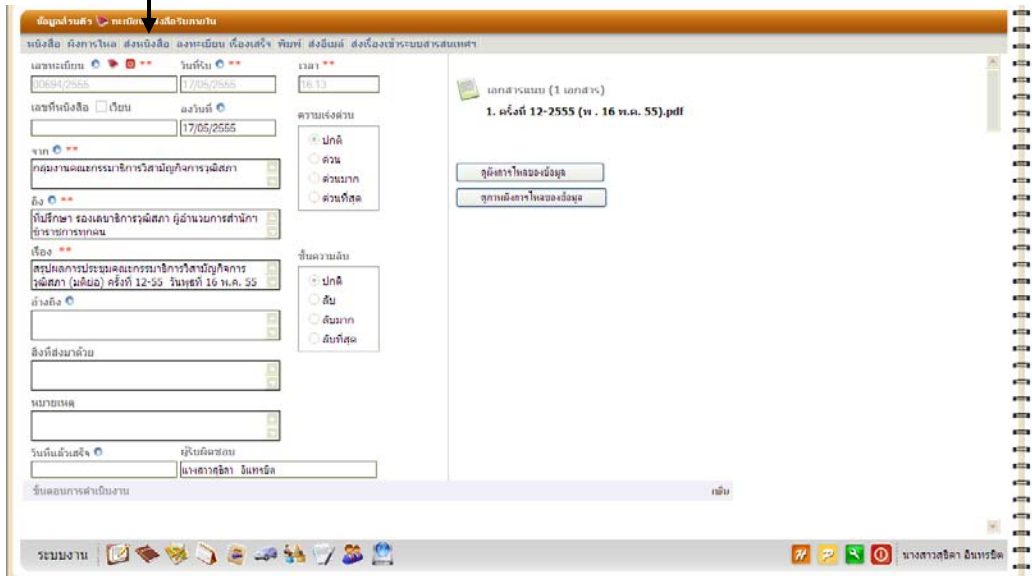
ข้อมูลส่วนตัว ทะเบียน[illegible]สือรับภายใน

หนังสือ ผังการไหล ส่งหนังสือ ลงทะเบียน เรื่องเสร็จ พิมพ์ ส่งอีเมล์ ส่งเรื่องเข้าระบบสารสนเทศฯ

เลขทะเบียน ** 00694/2555
วันที่รับ ** 17/05/2555
เวลา ** 16.13

เลขที่หนังสือ เวียน
ลงวันที่ 17/05/2555

ความเร่งด่วน
ปกติ
ด่วน
ด่วนมาก
ด่วนที่สุด

จาก ** กลุ่มงานคณะกรรมาธิการวิสามัญกิจการวุฒิสภา

ถึง ** ที่ปรึกษา รองเลขาธิการวุฒิสภา ผู้อำนวยการสำนัก ข้าราชการทุกคน

เรื่อง ** สรุปผลการประชุมคณะกรรมาธิการวิสามัญกิจการวุฒิสภา (มติย่อ) ครั้งที่ 12-55 วันพุธที่ 16 พ.ค. 55

ชั้นความลับ
ปกติ
ลับ
ลับมาก
ลับที่สุด

อ้างถึง

สิ่งที่ส่งมาด้วย

หมายเหตุ

วันที่แล้วเสร็จ
ผู้รับผิดชอบ นางสาวสุธิดา อินทรชิต

เอกสารแนบ (1 เอกสาร)
1. ครั้งที่ 12-2555 (พ . 16 พ.ค. 55).pdf

ดูผังการไหลของข้อมูล
ดูการเดินทางไหลของข้อมูล

ขั้นตอนการดำเนินงาน
เพิ่ม

ระบบงาน
นางสาวสุธิดา อินทรชิต